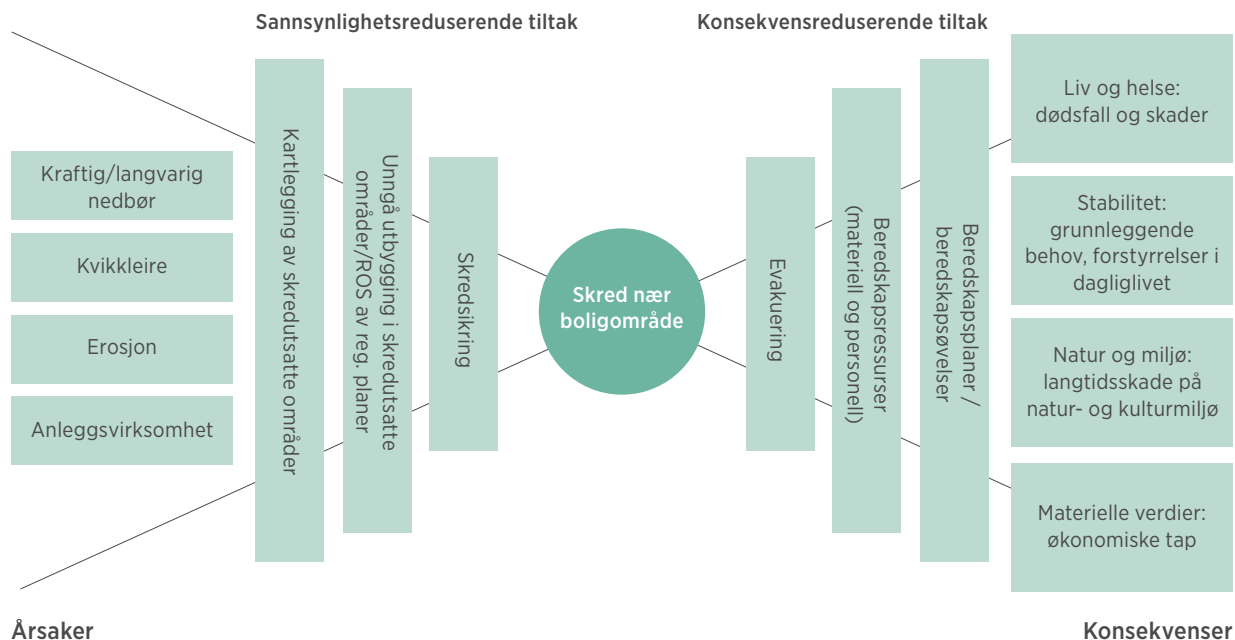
Sannsynlighetsreduserende tiltak

Konsekvensreduserende tiltak

Kraftig/langvarig nedbør

Kvikkleire

Erosjon

Anleggsvirksomhet

Kartlegging av skredutsatte områder

Unngå utbygging i skredutsatte områder/ROS av reg. planer

Skredsikring

Skred nær boligområde

Evakuering

Beredskapsressurser (materiell og personell)

Beredskapsplaner / beredskapsøvelser

Liv og helse: dødsfall og skader

Stabilitet: grunnleggende behov, forstyrrelser i dagliglivet

Natur og miljø: langtidsskade på natur- og kulturmiljø

Materielle verdier: økonomiske tap

Årsaker

Konsekvenser